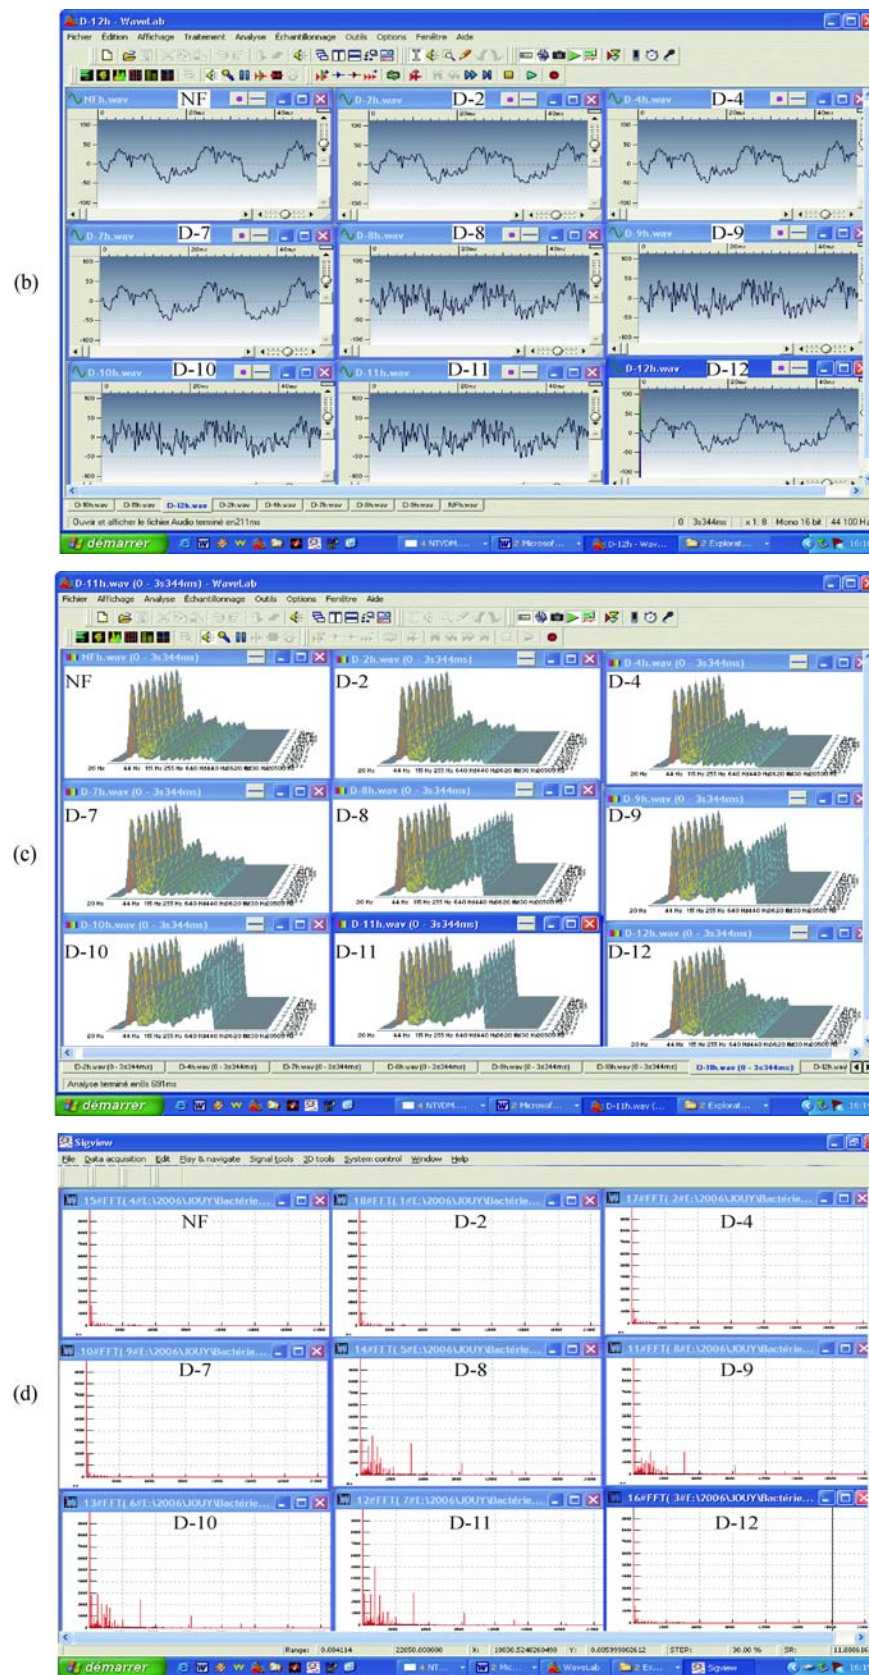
(b)

D-12h - WaveLab
Fichier Édition Affichage Traitement Analyse Échantillonnage Outils Options Fenêtre Aide

NFh.wav NF
D-2h.wav D-2
D-4h.wav D-4
D-7h.wav D-7
D-8h.wav D-8
D-9h.wav D-9
D-10h.wav D-10
D-11h.wav D-11
D-12h.wav D-12

Ouvrir et afficher le fichier Audio terminé en211ms
0 3s344ms x1:8 Mono 16 bit 44 100 Hz
démarrer

(c)

D-11h.wav (0 - 3s344ms) - WaveLab
Fichier Affichage Analyse Échantillonnage Outils Options Fenêtre Aide

NFh.wav (0 - 3s344ms) NF
D-2h.wav (0 - 3s344ms) D-2
D-4h.wav (0 - 3s344ms) D-4
D-7h.wav (0 - 3s344ms) D-7
D-8h.wav (0 - 3s344ms) D-8
D-9h.wav (0 - 3s344ms) D-9
D-10h.wav (0 - 3s344ms) D-10
D-11h.wav (0 - 3s344ms) D-11
D-12h.wav (0 - 3s344ms) D-12

Analyse terminé en0s 691ms
démarrer

(d)

Sigview
File Data acquisition Edit Play & navigate Signal tools 3D tools System control Window Help

15#FFT( 4#E:\2006\JOUY\Bactérie... NF
18#FFT( 1#E:\2006\JOUY\Bactérie... D-2
17#FFT( 2#E:\2006\JOUY\Bactérie... D-4
10#FFT( 9#E:\2006\JOUY\Bactérie... D-7
14#FFT( 5#E:\2006\JOUY\Bactérie... D-8
11#FFT( 8#E:\2006\JOUY\Bactérie... D-9
13#FFT( 6#E:\2006\JOUY\Bactérie... D-10
12#FFT( 7#E:\2006\JOUY\Bactérie... D-11
16#FFT( 3#E:\2006\JOUY\Bactérie... D-12

Range: 0.004114 22050.000000 X: 18030.5240260450 Y: 0.005999002612 STEP: 30.00 % SR:
démarrer